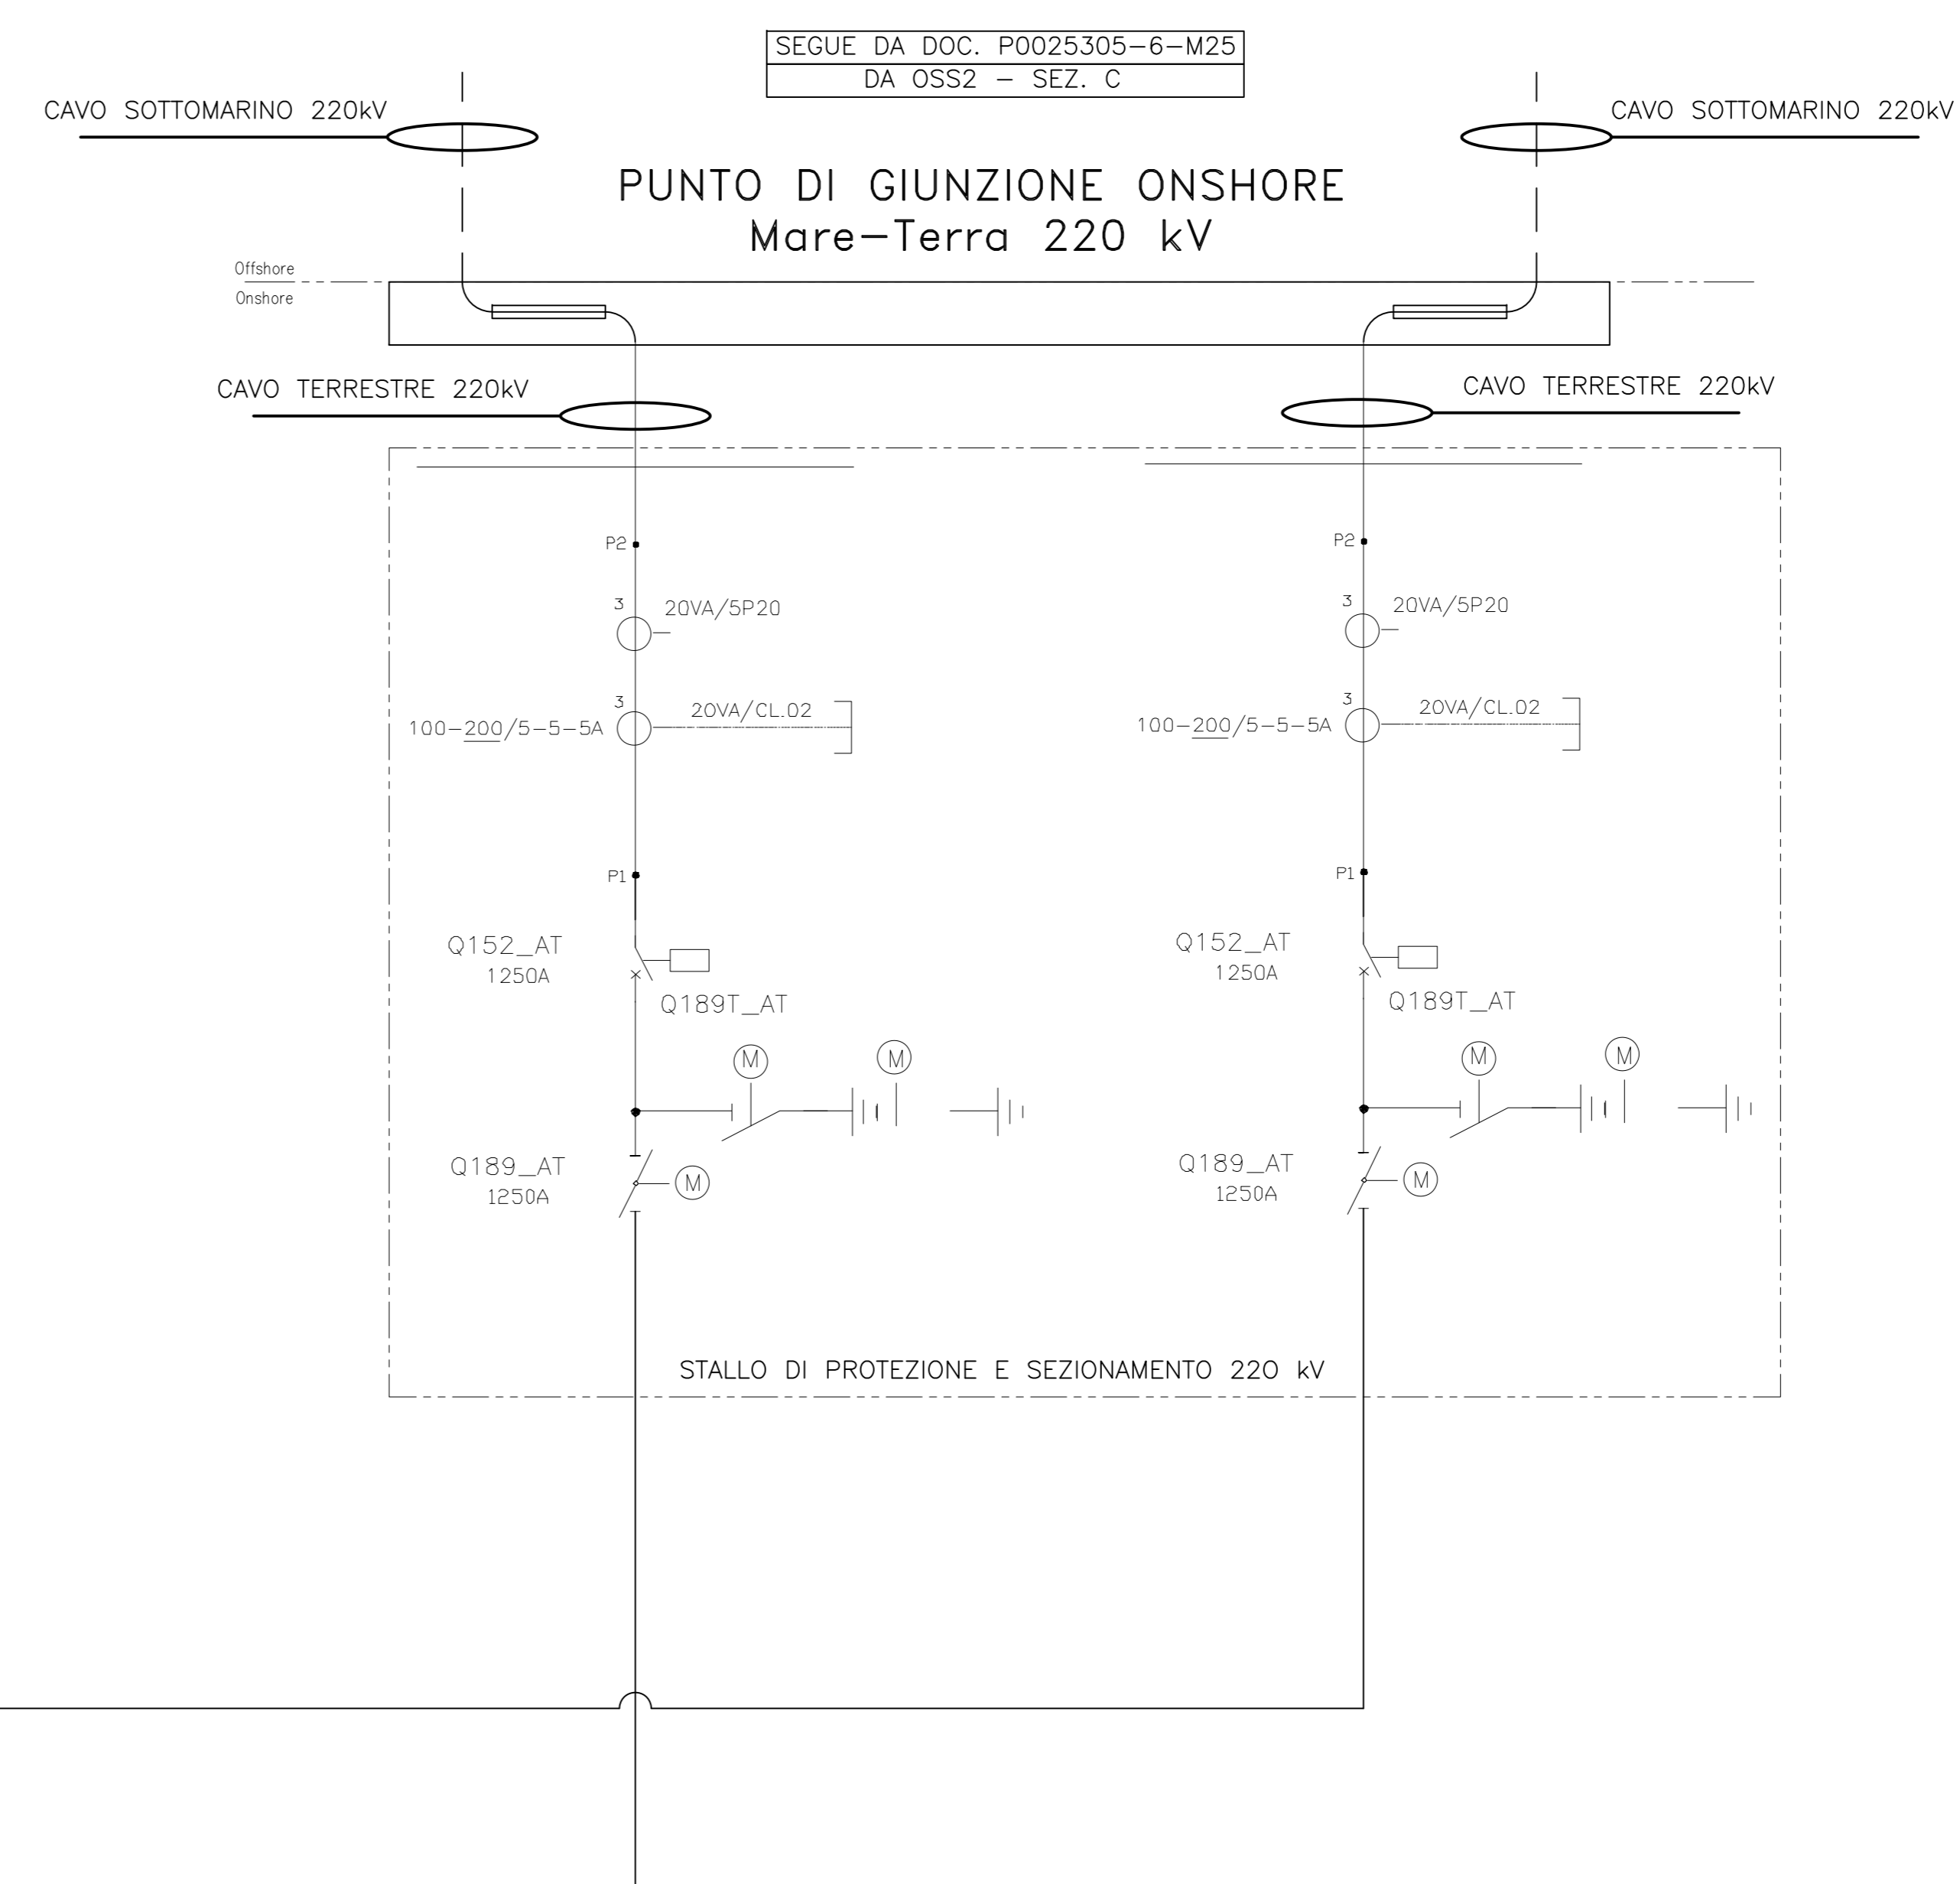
SEGUE DA DOC. P0025305-6-M25
DA OSS2 – SEZ. C

CAVO SOTTOMARINO 220kV

CAVO SOTTOMARINO 220kV

PUNTO DI GIUNZIONE ONSHORE
Mare–Terra 220 kV

Offshore
Onshore

CAVO TERRESTRE 220kV

CAVO TERRESTRE 220kV

P2
3
20VA/5P20
3
100–200/5–5–5A
20VA/CL.02
P1
Q152_AT
1250A
Q189T_AT
M
M
Q189_AT
1250A
M

P2
3
20VA/5P20
3
100–200/5–5–5A
20VA/CL.02
P1
Q152_AT
1250A
Q189T_AT
M
M
Q189_AT
1250A
M

STALLO DI PROTEZIONE E SEZIONAMENTO 220 kV